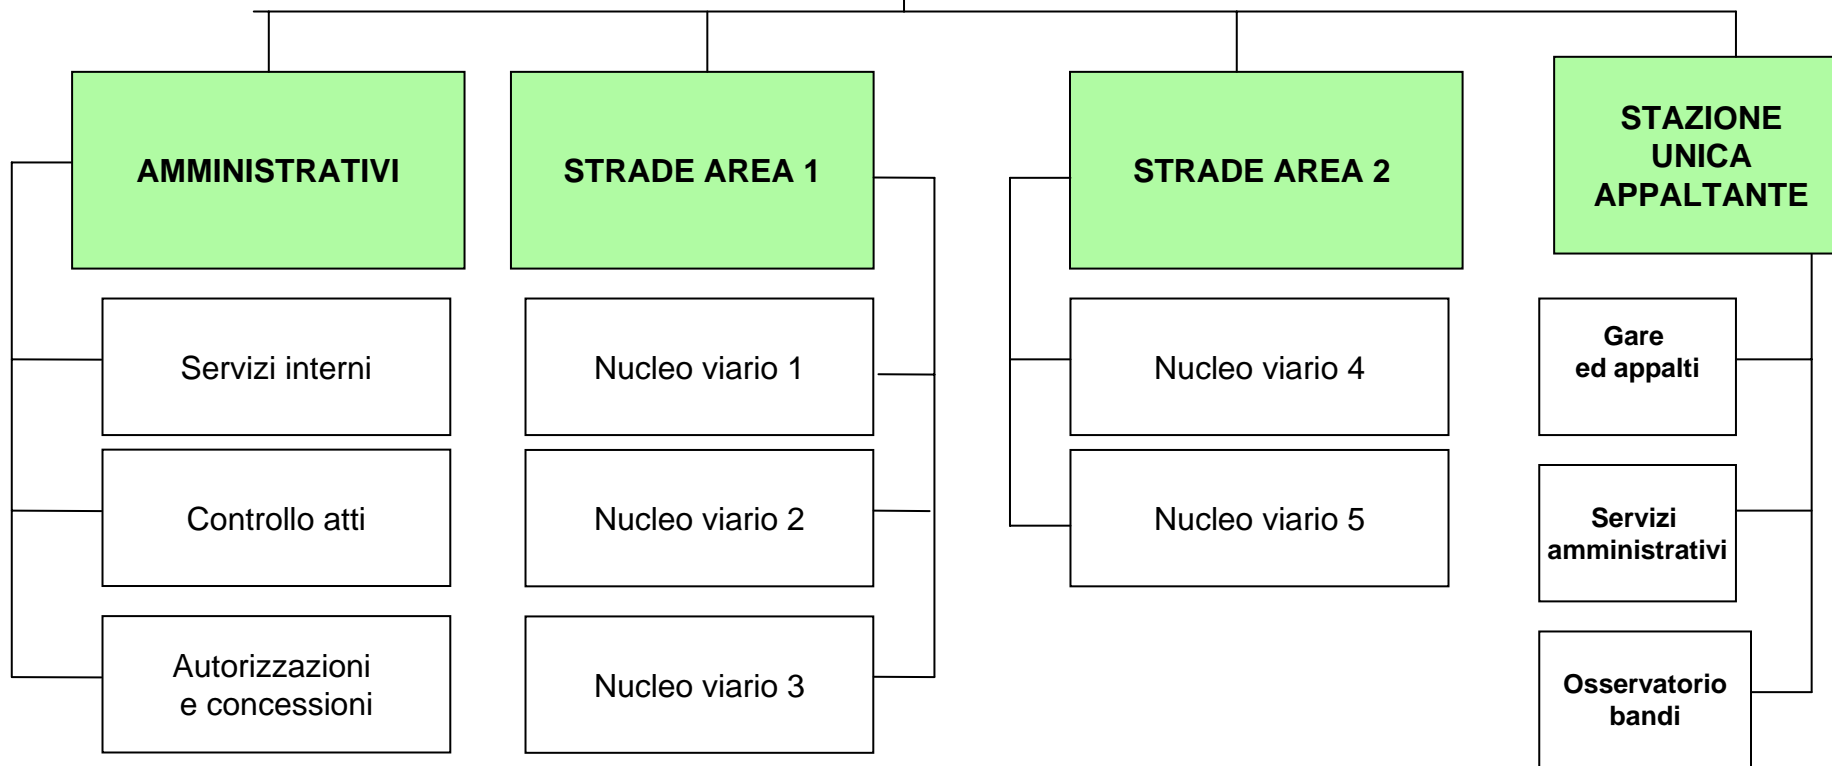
AMMINISTRATIVI

Servizi interni

Controllo atti

Autorizzazioni e concessioni

STRADE AREA 1

Nucleo viario 1

Nucleo viario 2

Nucleo viario 3

STRADE AREA 2

Nucleo viario 4

Nucleo viario 5

STAZIONE UNICA APPALTANTE

Gare ed appalti

Servizi amministrativi

Osservatorio bandi